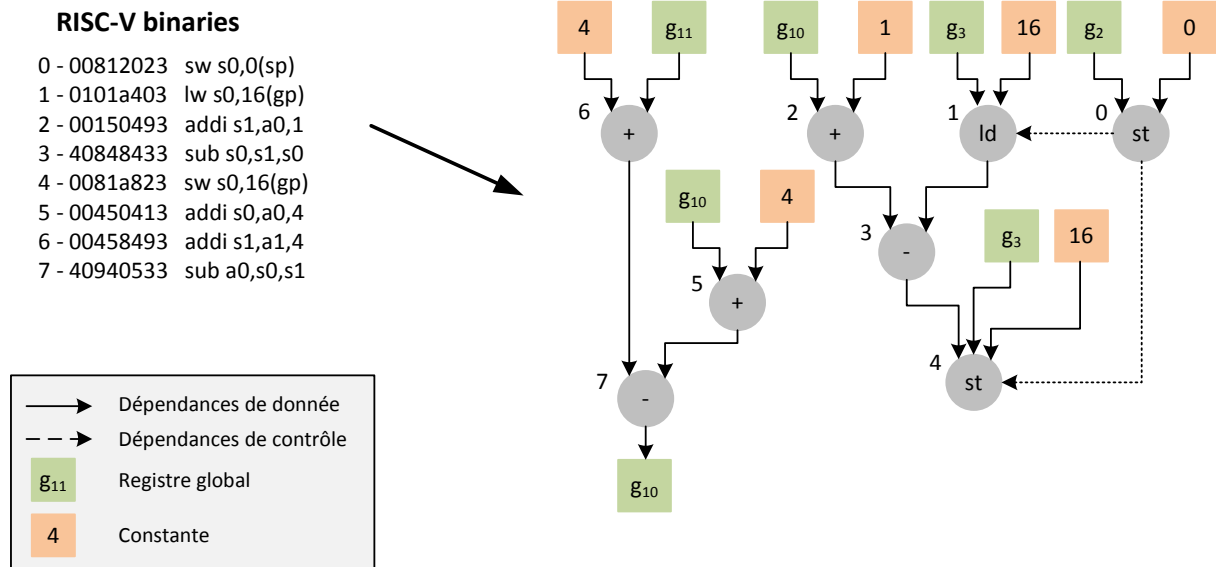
**RISC-V binaries**

0 - 00812023 sw s0,0(sp)
1 - 0101a403 lw s0,16(gp)
2 - 00150493 addi s1,a0,1
3 - 40848433 sub s0,s1,s0
4 - 0081a823 sw s0,16(gp)
5 - 00450413 addi s0,a0,4
6 - 00458493 addi s1,a1,4
7 - 40940533 sub a0,s0,s1

4 $g_{11}$ $g_{10}$ 1 $g_3$ 16 $g_2$ 0

6 + 2 + 1 ld 0 st

$g_{10}$ 4

3 - $g_3$ 16

5 +

7 - 4 st

$g_{10}$

Dépendances de donnée
Dépendances de contrôle
$g_{11}$ Registre global
4 Constante